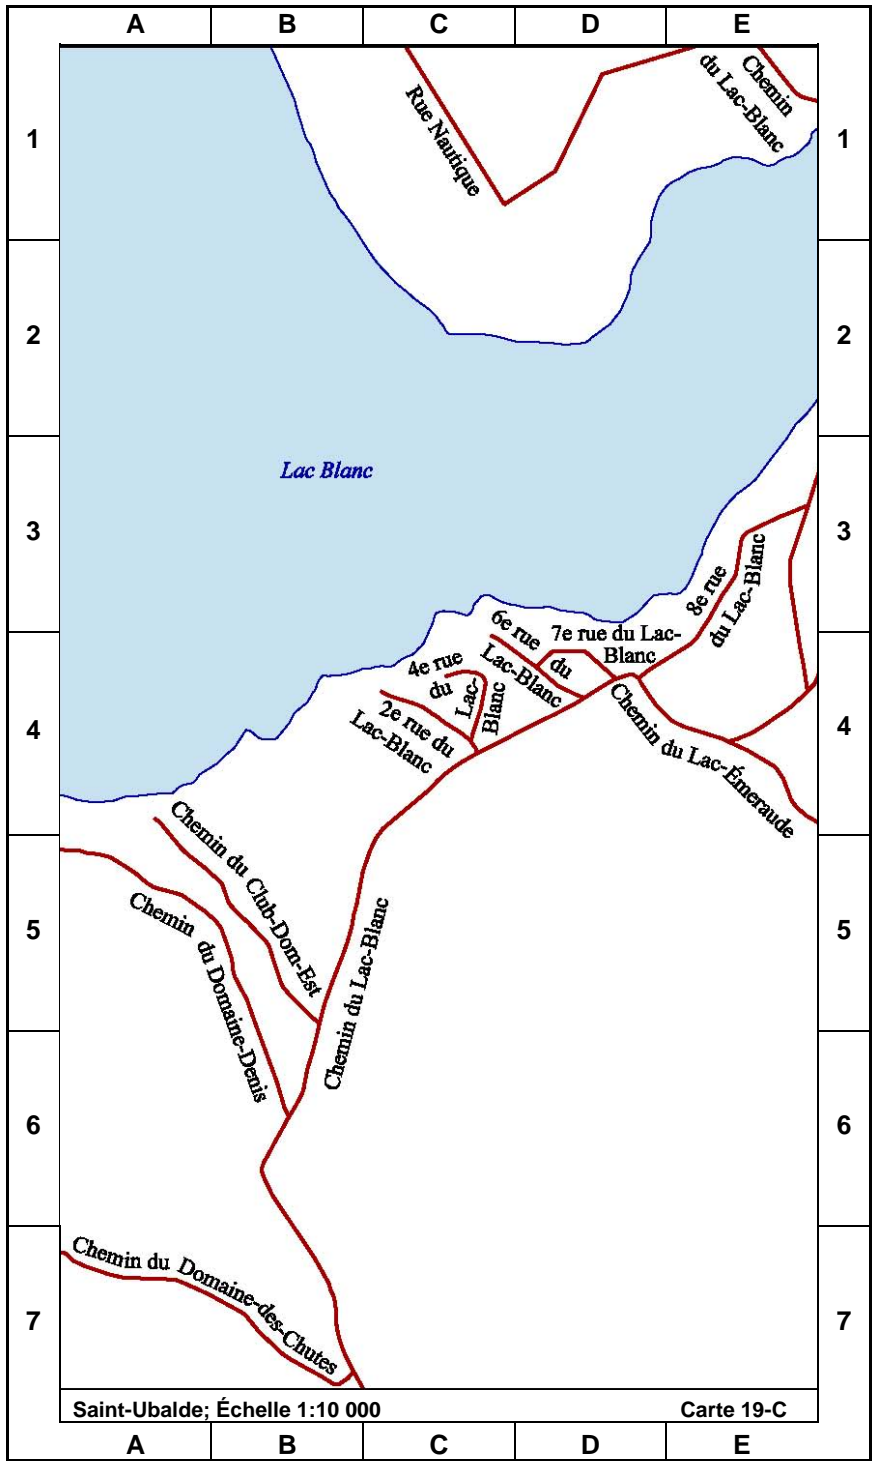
A B C D E

1 1

2 2

3 3

4 4

5 5

6 6

7 7

Rue Nautique

Chemin du Lac-Blanc

Lac Blanc

8e rue du Lac-Blanc

6e rue du Lac-Blanc

7e rue du Lac-Blanc

4e rue du Lac-Blanc

2e rue du Lac-Blanc

Chemin du Lac-Émeraude

Chemin du Club-Dom-Est

Chemin du Domaine-Denis

Chemin du Lac-Blanc

Chemin du Domaine-des-Chutes

Saint-Ubalde; Échelle 1:10 000

Carte 19-C

A B C D E